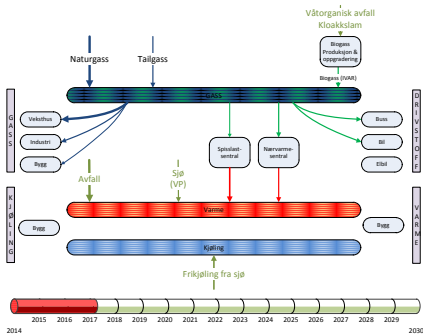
Våtorganisk avfall
Kloakkslam

Naturgass

Tailgass

Biogass Produksjon & oppgradering

Biogass (IVAR)

Gass

G
A
S
S

D
R
I
V
S
T
O
F
F

Veksthus

Industri

Bygg

Spisslast-sentral

Nærvarme-sentral

Buss

Bil

Elbil

Avfall

Sjø
(VP)

K
J
Ø
L
I
N
G

V
A
R
M
E

Bygg

Varme

Bygg

Kjøling

Frikjøling fra sjø

2014

2015 2016 2017 2018 2019 2020 2021 2022 2023 2024 2025 2026 2027 2028 2029

2030